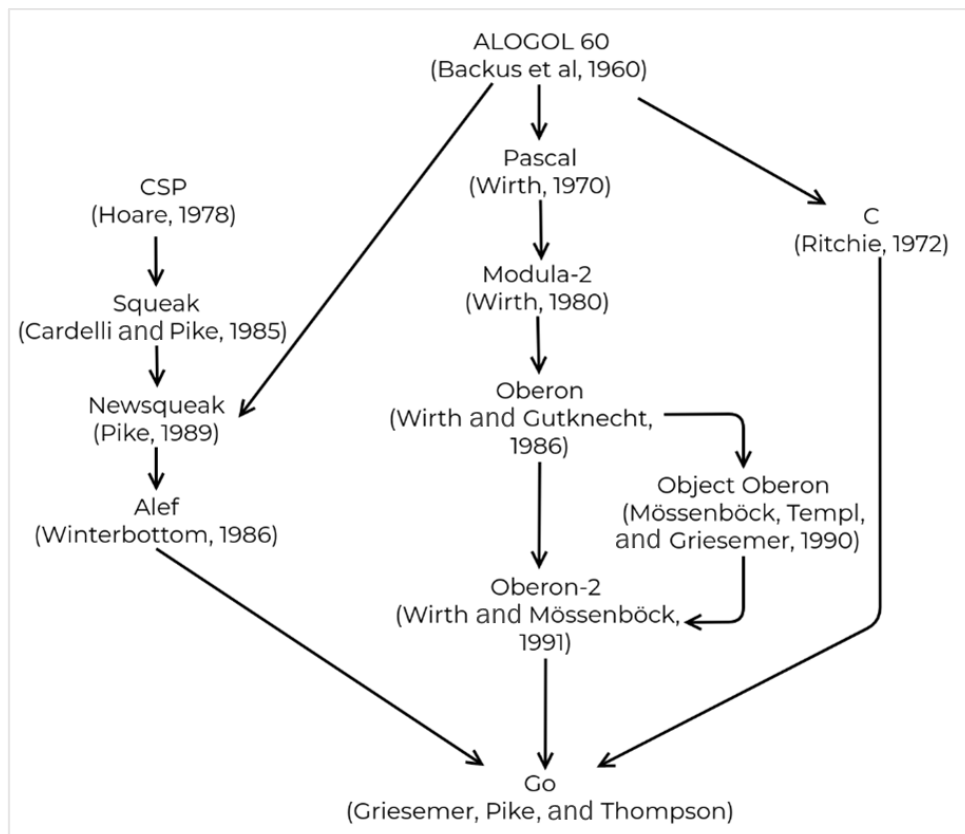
ALOGOL 60
(Backus et al, 1960)

CSP
(Hoare, 1978)

Pascal
(Wirth, 1970)

C
(Ritchie, 1972)

Squeak
(Cardelli and Pike, 1985)

Modula-2
(Wirth, 1980)

Newsqueak
(Pike, 1989)

Oberon
(Wirth and Gutknecht, 1986)

Alef
(Winterbottom, 1986)

Object Oberon
(Mössenböck, Templ, and Griesemer, 1990)

Oberon-2
(Wirth and Mössenböck, 1991)

Go
(Griesemer, Pike, and Thompson)